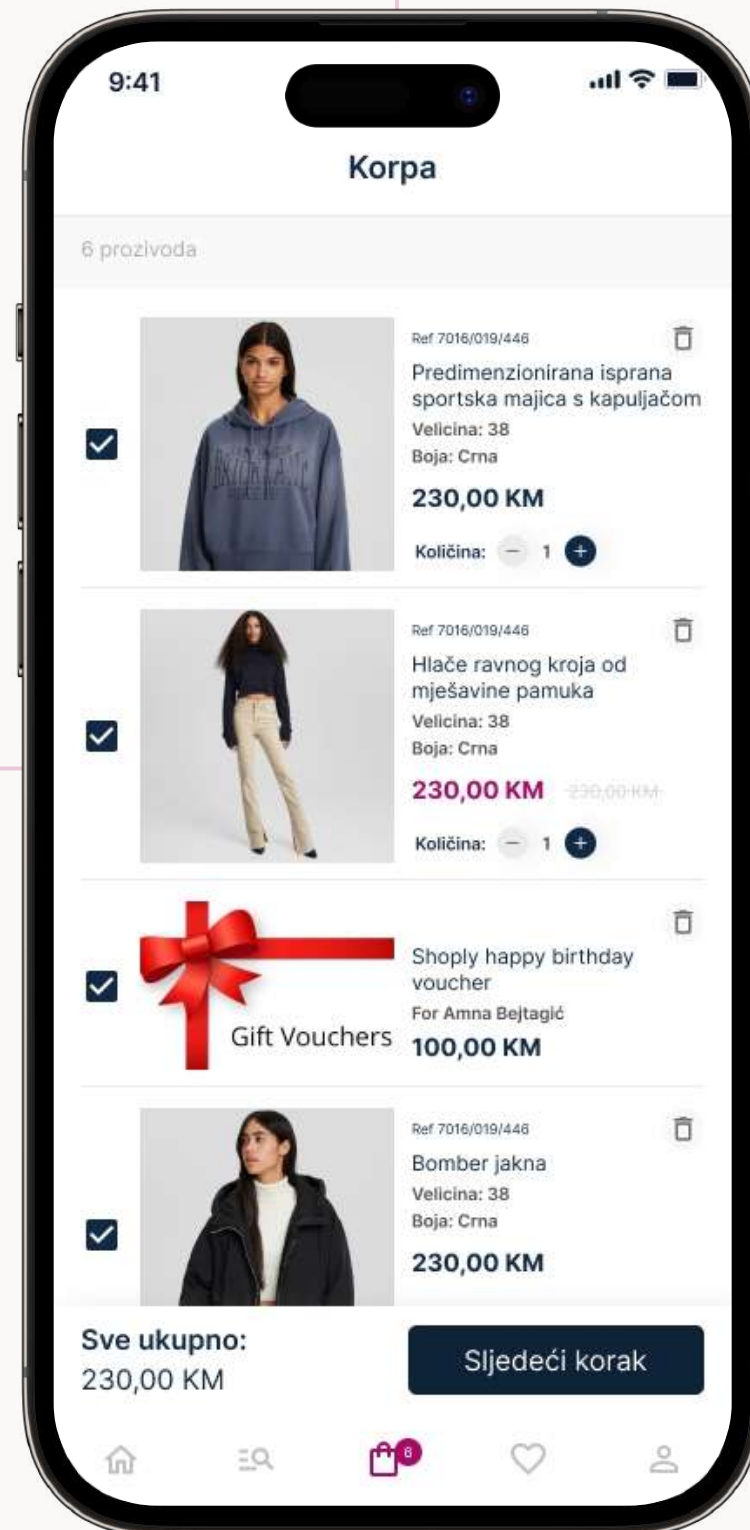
9:41

Korpa

6 prozivoda

Ref 7016/019/446
Predimenzionirana isprana sportska majica s kapuljačom
Velicina: 38
Boja: Crna
230,00 KM
Količina: − 1 +

Ref 7016/019/446
Hlače ravnog kroja od mješavine pamuka
Velicina: 38
Boja: Crna
230,00 KM 230,00 KM
Količina: − 1 +

Gift Vouchers
Shoply happy birthday voucher
For Amna Bejtagić
100,00 KM

Ref 7016/019/446
Bomber jakna
Velicina: 38
Boja: Crna
230,00 KM

Sve ukupno:
230,00 KM
Sljedeći korak

6